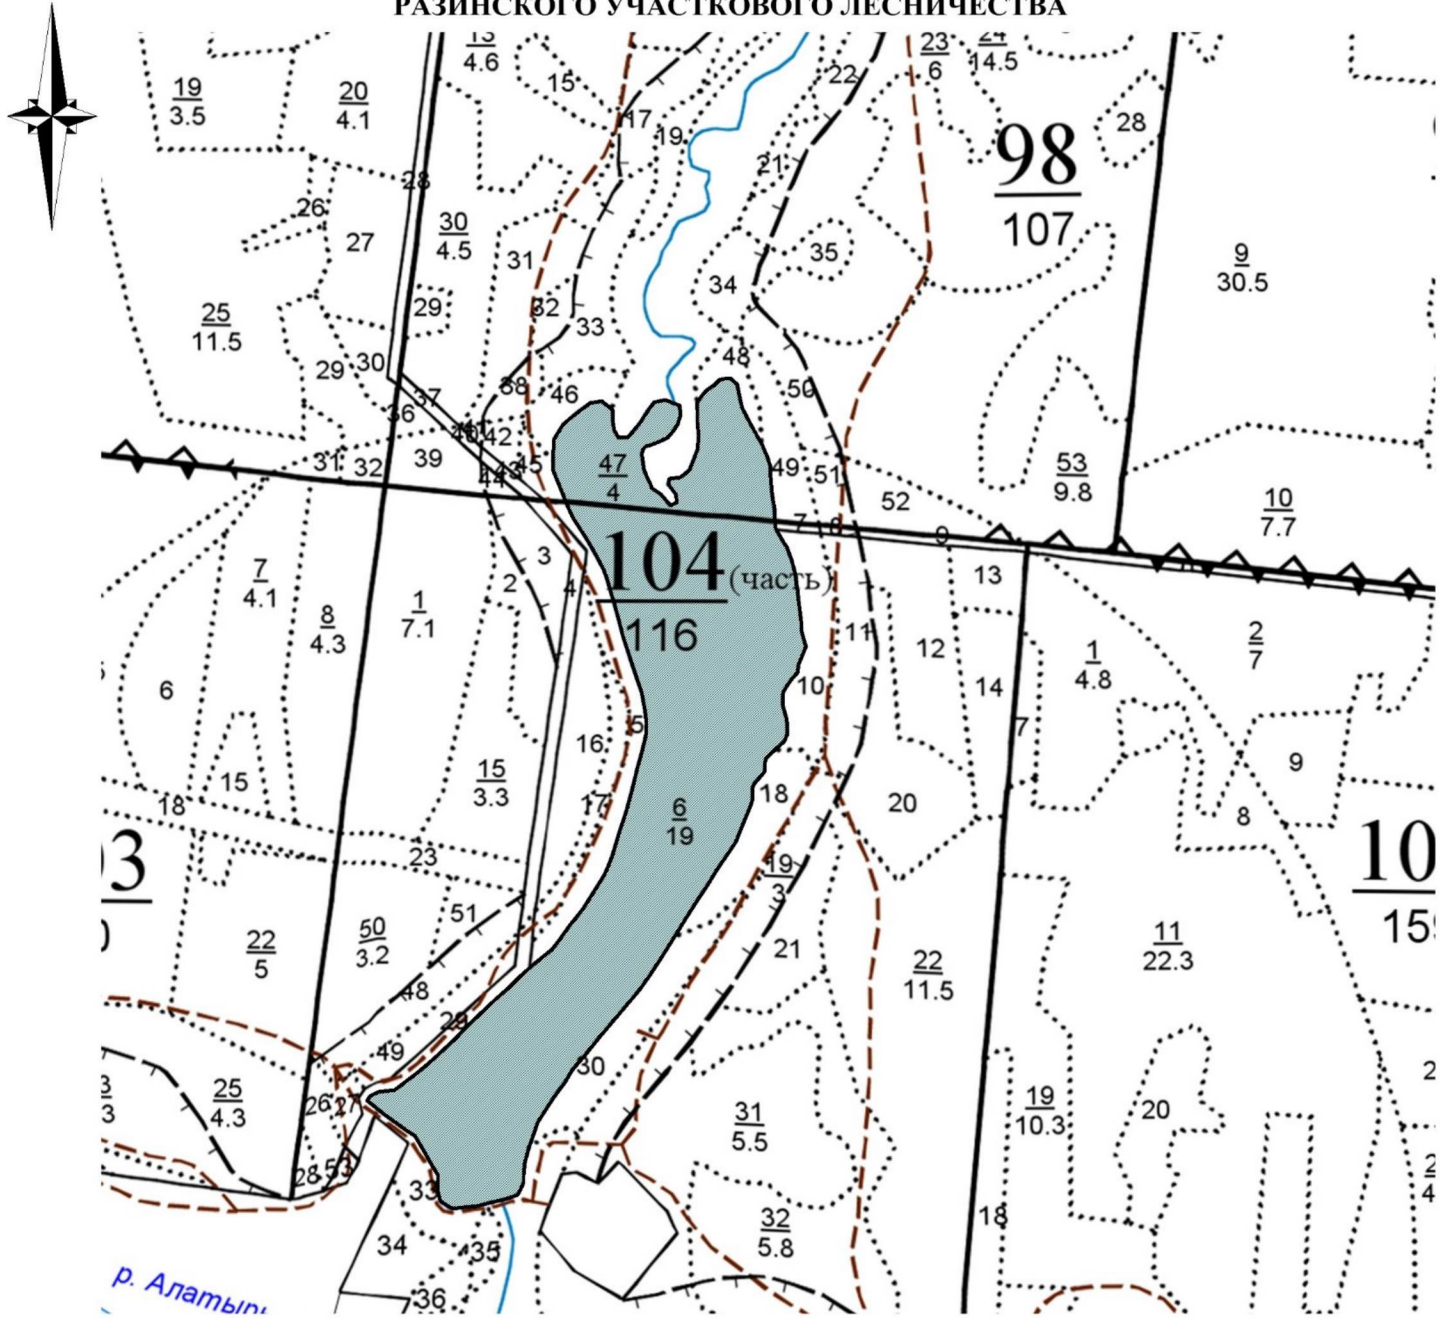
РАЗИНСКОГО УЧАСТКОВОГО ЛЕСНИЧЕСТВА

$\frac{13}{4.6}$ 15 17 19 22 $\frac{23}{6}$ $\frac{24}{14.5}$ 28

$\frac{19}{3.5}$ $\frac{20}{4.1}$ 21 28

98
107

26 27 $\frac{30}{4.5}$ 31 35 34 $\frac{9}{30.5}$

$\frac{25}{11.5}$ 29 32 33 48 50

29 30 38 46 36 37 40 41 42 43 44 45 $\frac{47}{4}$ 49 51 52 $\frac{53}{9.8}$

31 32 39 7 8 9 $\frac{10}{7.7}$

104 (часть)
116

$\frac{7}{4.1}$ $\frac{8}{4.3}$ $\frac{1}{7.1}$ 2 3 4 11 12 13 14 $\frac{1}{4.8}$ $\frac{2}{7}$

6 10 7

15 16 5 18 20 9

18 $\frac{15}{3.3}$ 17 $\frac{6}{19}$ 8

03 23 $\frac{19}{3}$ 10 15

$\frac{22}{5}$ $\frac{50}{3.2}$ 51 21 $\frac{22}{11.5}$ $\frac{11}{22.3}$

48 29 49 30

$\frac{25}{4.3}$ 26 27 $\frac{31}{5.5}$ $\frac{19}{10.3}$ 20

28 53 33 $\frac{32}{5.8}$ 18

34 35 36

р. Алатырь